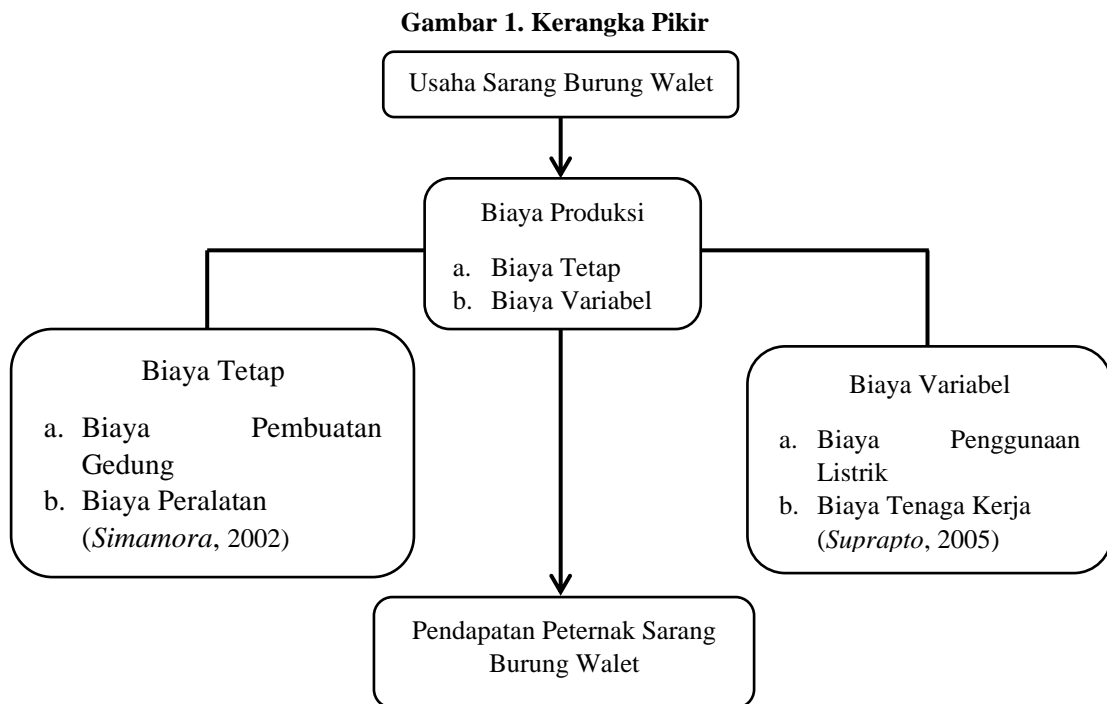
Gambar 1. Kerangka Pikir

Usaha Sarang Burung Walet

Biaya Produksi

a. Biaya Tetap
b. Biaya Variabel

Biaya Tetap

a. Biaya Pembuatan Gedung
b. Biaya Peralatan
(*Simamora*, 2002)

Biaya Variabel

a. Biaya Penggunaan Listrik
b. Biaya Tenaga Kerja
(*Suprapto*, 2005)

Pendapatan Peternak Sarang Burung Walet